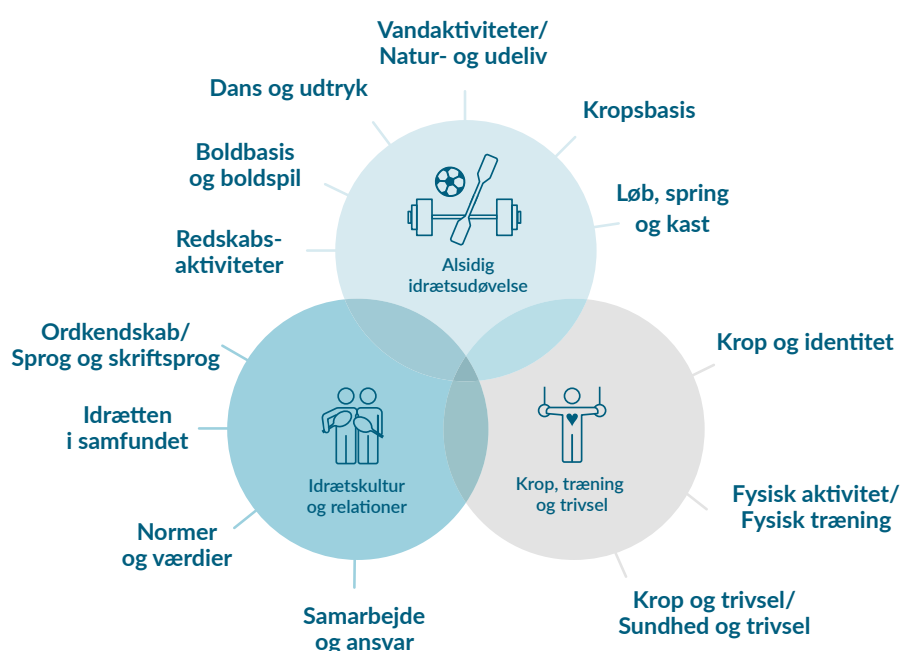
Vandaktiviteter/ Natur- og udeliv

Dans og udtryk

Kropsbasis

Boldbasis og boldspil

Løb, spring og kast

Redskabsaktiviteter

Alsidig idrætsudøvelse

Ordkendskab/ Sprog og skriftsprog

Krop og identitet

Idrætten i samfundet

Idrætskultur og relationer

Krop, træning og trivsel

Fysisk aktivitet/ Fysisk træning

Normer og værdier

Samarbejde og ansvar

Krop og trivsel/ Sundhed og trivsel